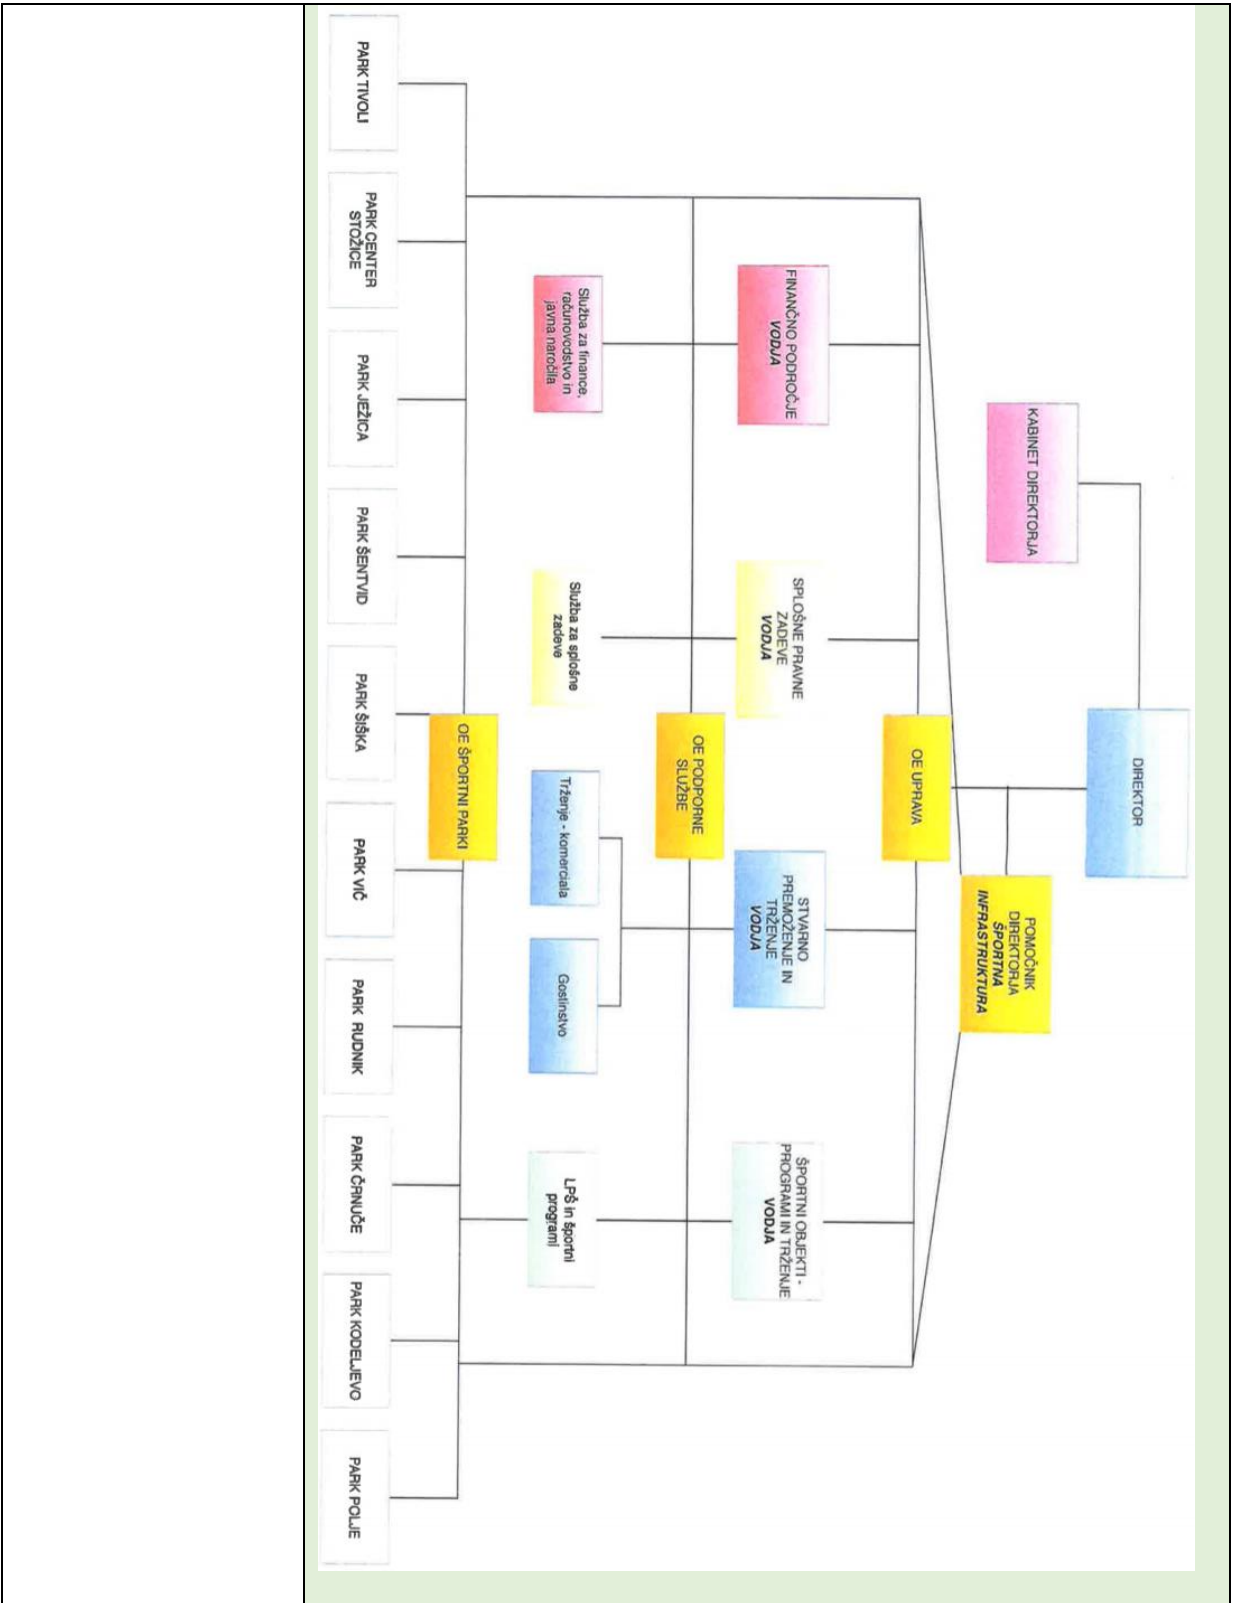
DIREKTOR

KABINET DIREKTORJA

POMOČNIK DIREKTORJA ŠPORTNA INFRASTRUKTURA

OE UPRAVA

FINANČNO PODROČJE VODJA

SPLOŠNE PRAVNE ZADEVE VODJA

STVARNO PREMOŽENJE IN TRŽENJE VODJA

ŠPORTNI OBJEKTI - PROGRAMI IN TRŽENJE VODJA

OE PODPORNE SLUŽBE

Služba za finance, računovodstvo in javna naročila

Služba za splošne zadeve

Trženje - komerciala

Gostinstvo

LPŠ in športni programi

OE ŠPORTNI PARKI

PARK TIVOLI

PARK CENTER STOŽICE

PARK JEŽICA

PARK ŠENTVID

PARK ŠIŠKA

PARK VIČ

PARK RUDNIK

PARK ČRNUČE

PARK KODELJEVO

PARK POLJE